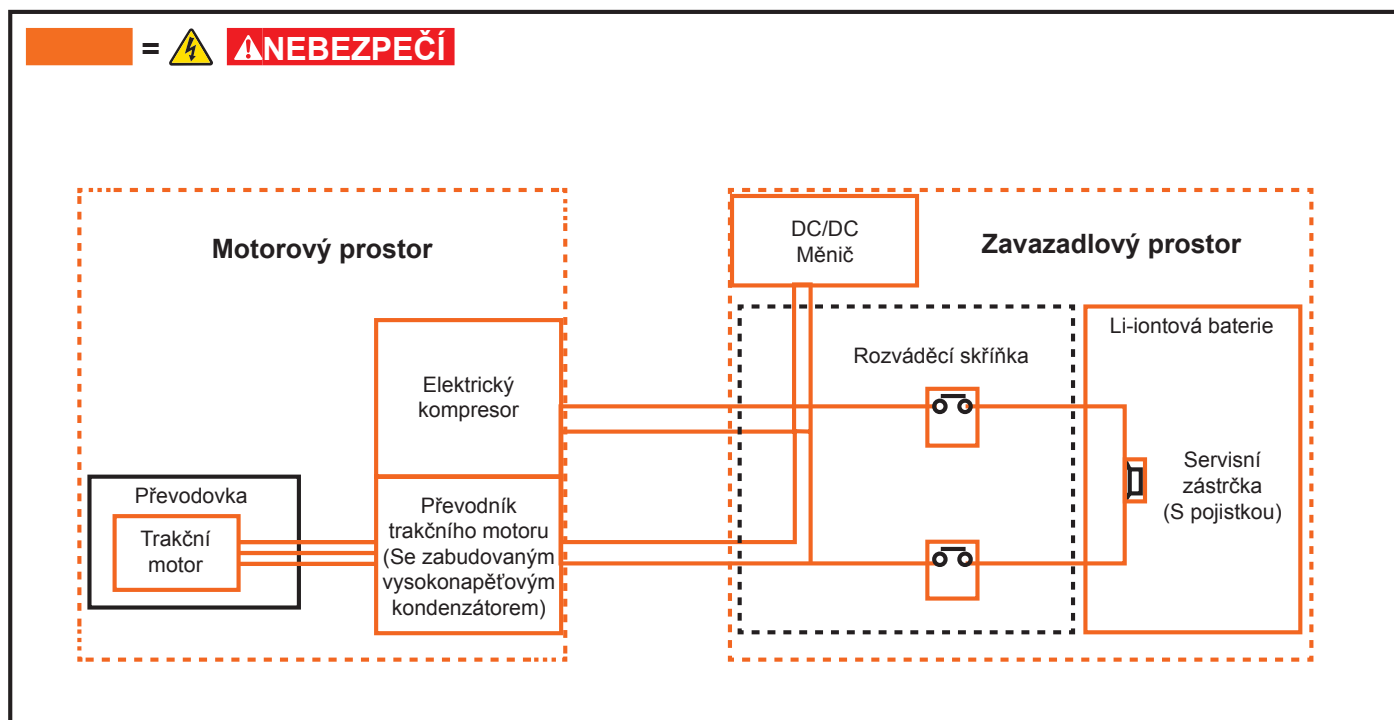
= NEBEZPEČÍ

Motorový prostor

Elektrický kompresor

Převodovka

Trakční motor

Převodník trakčního motoru (Se zabudovaným vysokonapěťovým kondenzátorem)

DC/DC Měnič

Zavazadlový prostor

Rozváděcí skříňka

Li-iontová baterie

Servisní zástrčka (S pojistkou)